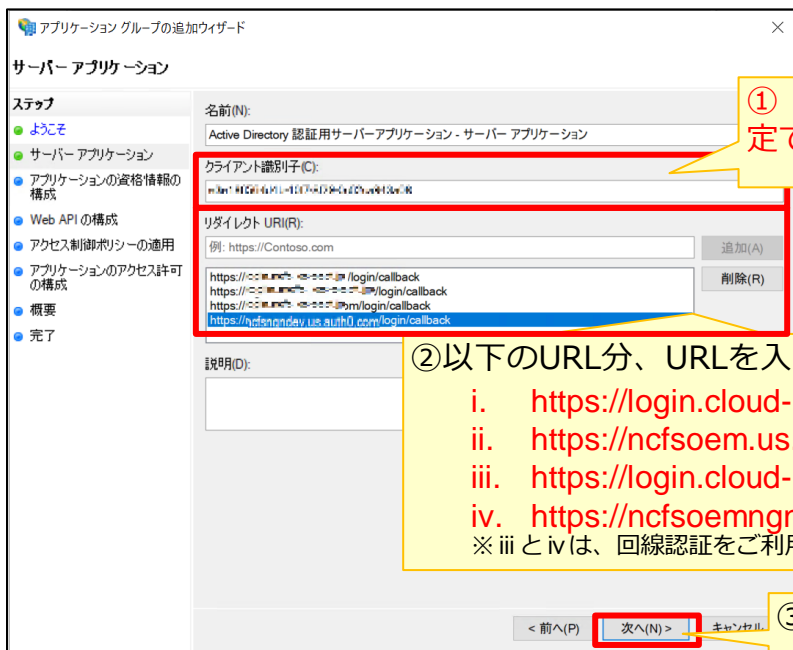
アプリケーション グループの追加ウィザード

サーバー アプリケーション

ステップ
ようこそ
サーバー アプリケーション
アプリケーションの資格情報の構成
Web API の構成
アクセス制御ポリシーの適用
アプリケーションのアクセス許可の構成
概要
完了

名前(N):
Active Directory 認証用サーバーアプリケーション - サーバー アプリケーション

クライアント識別子(C):
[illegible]

リダイレクト URI(R):
例: https://Contoso.com
追加(A)
https://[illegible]/login/callback
https://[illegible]/login/callback
https://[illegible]m/login/callback
https://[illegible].us.auth0.com/login/callback
削除(R)

説明(D):

① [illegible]
定で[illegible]

②以下のURL分、URLを入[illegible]
i. https://login.cloud-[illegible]
ii. https://ncfsoem.us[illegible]
iii. https://login.cloud-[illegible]
iv. https://ncfsoemngn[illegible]
※ⅲとⅳは、回線認証をご利用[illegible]

< 前へ(P)
次へ(N) >
キャンセル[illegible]
③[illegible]